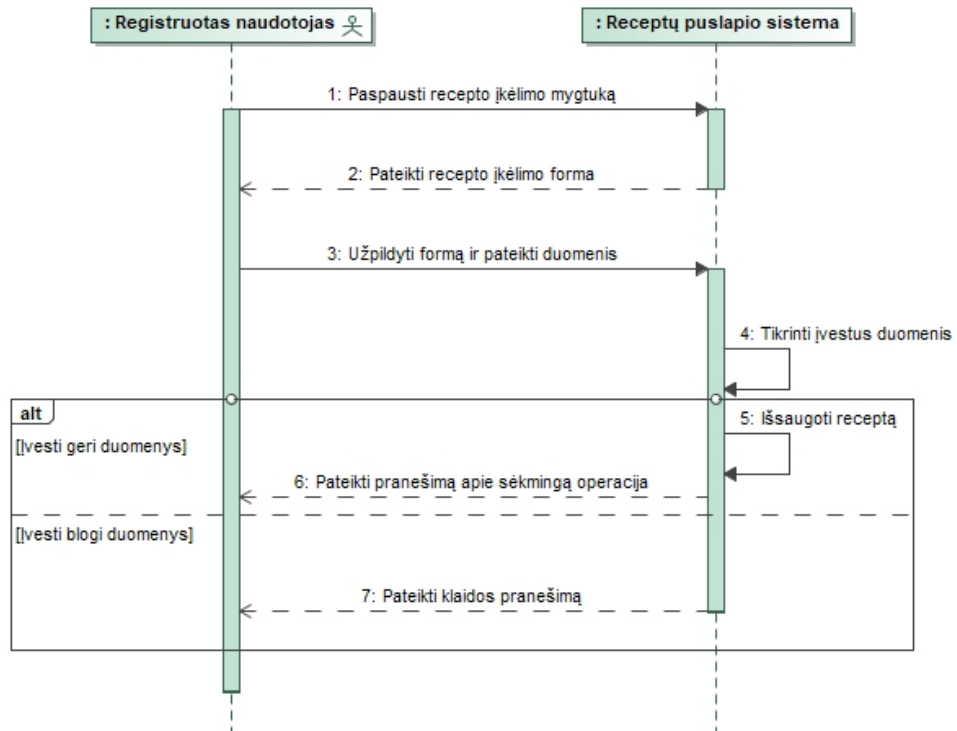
: Registruotas naudotojas

: Receptų puslapio sistema

1: Paspausti recepto įkėlimo mygtuką

2: Pateikti recepto įkėlimo forma

3: Užpildyti formą ir pateikti duomenis

4: Tikrinti įvestus duomenis

alt

[Įvesti geri duomenys]

5: Išsaugoti receptą

6: Pateikti pranešimą apie sėkmingą operacija

[Įvesti blogi duomenys]

7: Pateikti klaidos pranešimą